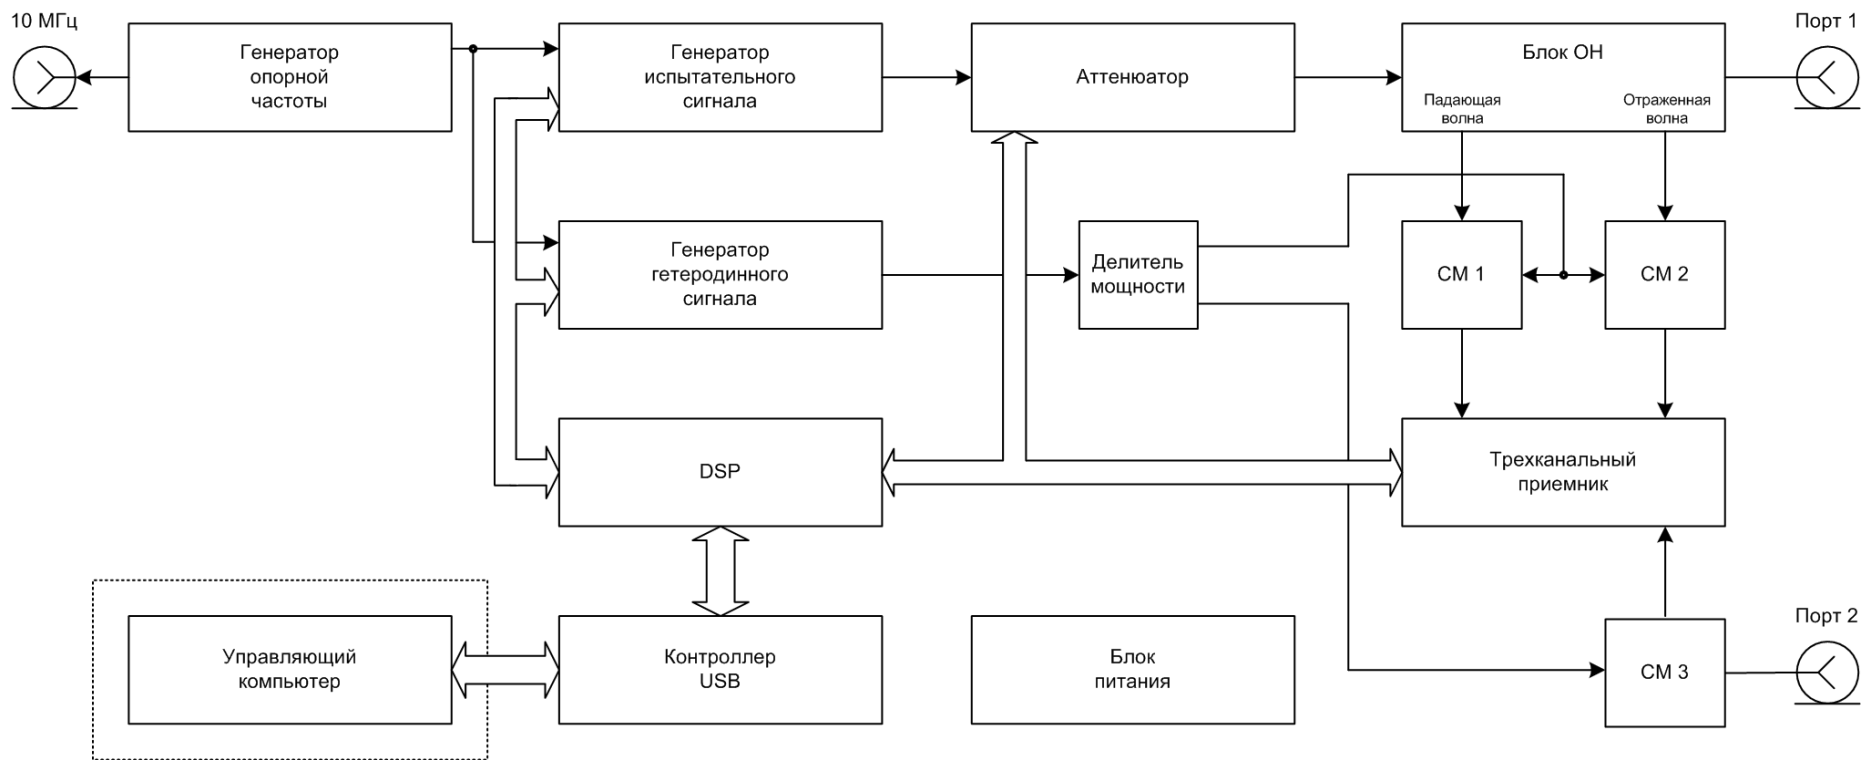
10 МГц

Генератор опорной частоты

Генератор испытательного сигнала

Аттенюатор

Блок ОН

Порт 1

Падающая волна

Отраженная волна

Генератор гетеродинного сигнала

Делитель мощности

СМ 1

СМ 2

DSP

Трехканальный приемник

Управляющий компьютер

Контроллер USB

Блок питания

СМ 3

Порт 2